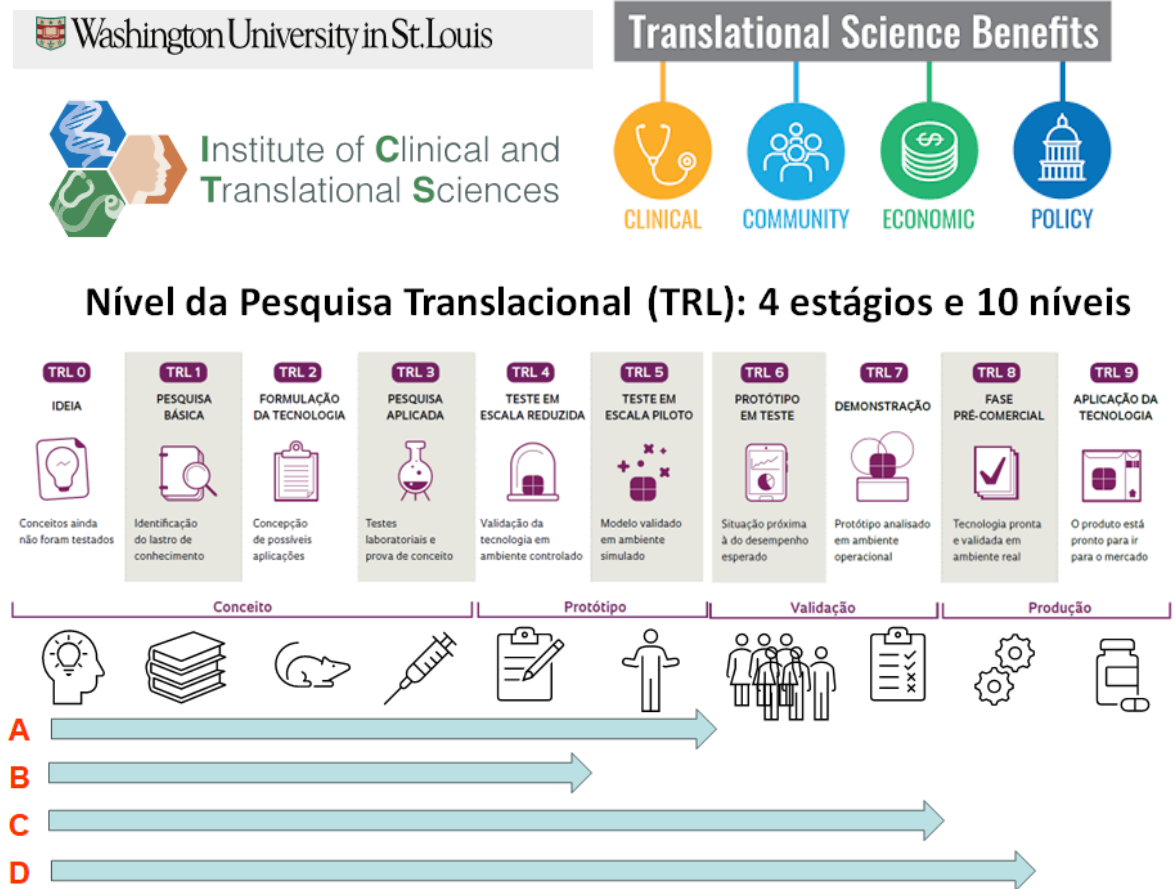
Washington University in St. Louis

Institute of Clinical and Translational Sciences

Translational Science Benefits

CLINICAL COMMUNITY ECONOMIC POLICY

Nível da Pesquisa Translacional (TRL): 4 estágios e 10 níveis

TRL 0
IDEIA
Conceitos ainda não foram testados

TRL 1
PESQUISA BÁSICA
Identificação do lastro de conhecimento

TRL 2
FORMULAÇÃO DA TECNOLOGIA
Concepção de possíveis aplicações

TRL 3
PESQUISA APLICADA
Testes laboratoriais e prova de conceito

TRL 4
TESTE EM ESCALA REDUZIDA
Validação da tecnologia em ambiente controlado

TRL 5
TESTE EM ESCALA PILOTO
Modelo validado em ambiente simulado

TRL 6
PROTÓTIPO EM TESTE
Situação próxima à do desempenho esperado

TRL 7
DEMONSTRAÇÃO
Protótipo analisado em ambiente operacional

TRL 8
FASE PRÉ-COMERCIAL
Tecnologia pronta e validada em ambiente real

TRL 9
APLICAÇÃO DA TECNOLOGIA
O produto está pronto para ir para o mercado

Conceito
Protótipo
Validação
Produção

A
B
C
D